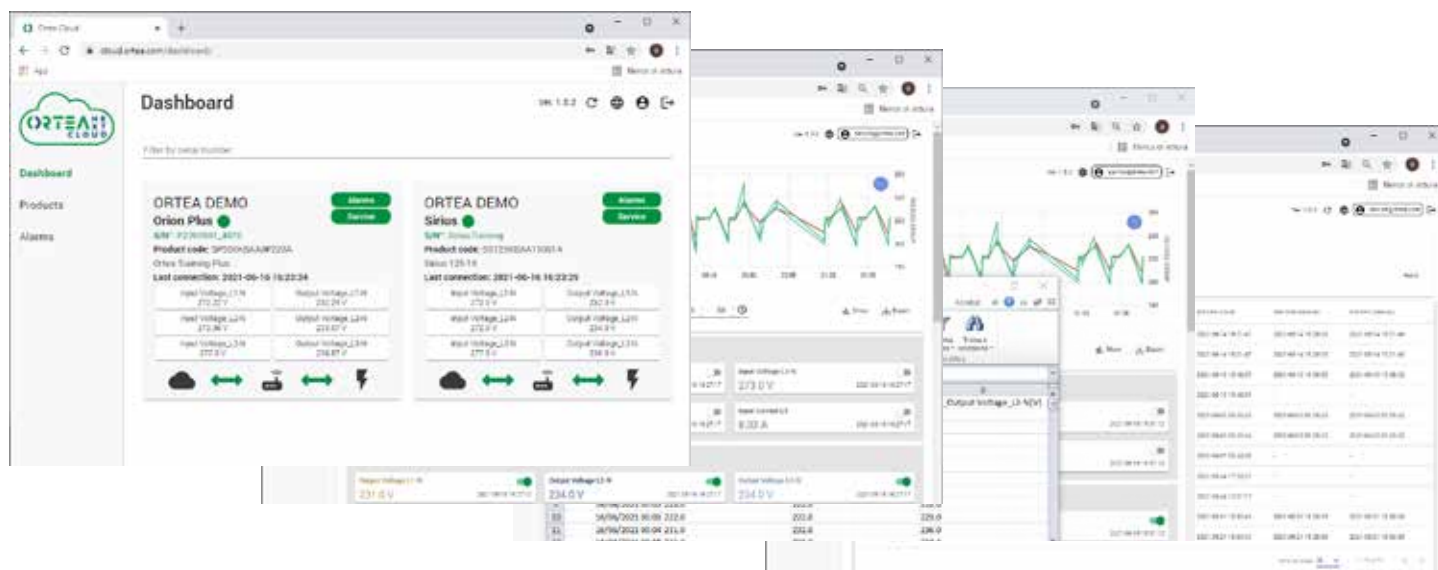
Ortea Cloud
cloud.ortea.com/dashboard
App
Elenco di lettura

ORTEA CLOUD

Dashboard
Products
Alarms

Dashboard

Filter by serial number

ORTEA DEMO
Orion Plus
S/N°: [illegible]
Product code: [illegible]
Ortea Training Plus
Last connection: 2021-06-16 16:23:24
Alarms
Service

| Input Voltage L1-N 272.22 V | Output Voltage L1-N 232.24 V |
|---|---|
| Input Voltage L2-N 273.86 V | Output Voltage L2-N 233.67 V |
| Input Voltage L3-N 277.0 V | Output Voltage L3-N 234.87 V |

ORTEA DEMO
Sirios
S/N°: Sirios Training
Product code: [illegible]
Sirius 125-15
Last connection: 2021-06-16 16:23:29
Alarms
Service

| Input Voltage L1-N 272.0 V | Output Voltage L1-N 232.0 V |
|---|---|
| Input Voltage L2-N 272.0 V | Output Voltage L2-N 234.0 V |
| Input Voltage L3-N 277.0 V | Output Voltage L3-N 234.0 V |

Elenco di lettura
Elenco di lettura
Elenco di lettura

Input Voltage L1-N
273.0 V
Input Current L3
8.00 A
Output Voltage L1-N
231.0 V
Output Voltage L2-N
234.0 V
Output Voltage L3-N
234.0 V

Output Voltage_L3-N[V]

| 32 | 16/06/2021 00:03 222.0 | 232.0 | 229.0 |
|---|---|---|---|
| 33 | 16/06/2021 00:04 231.0 | 232.0 | 236.0 |